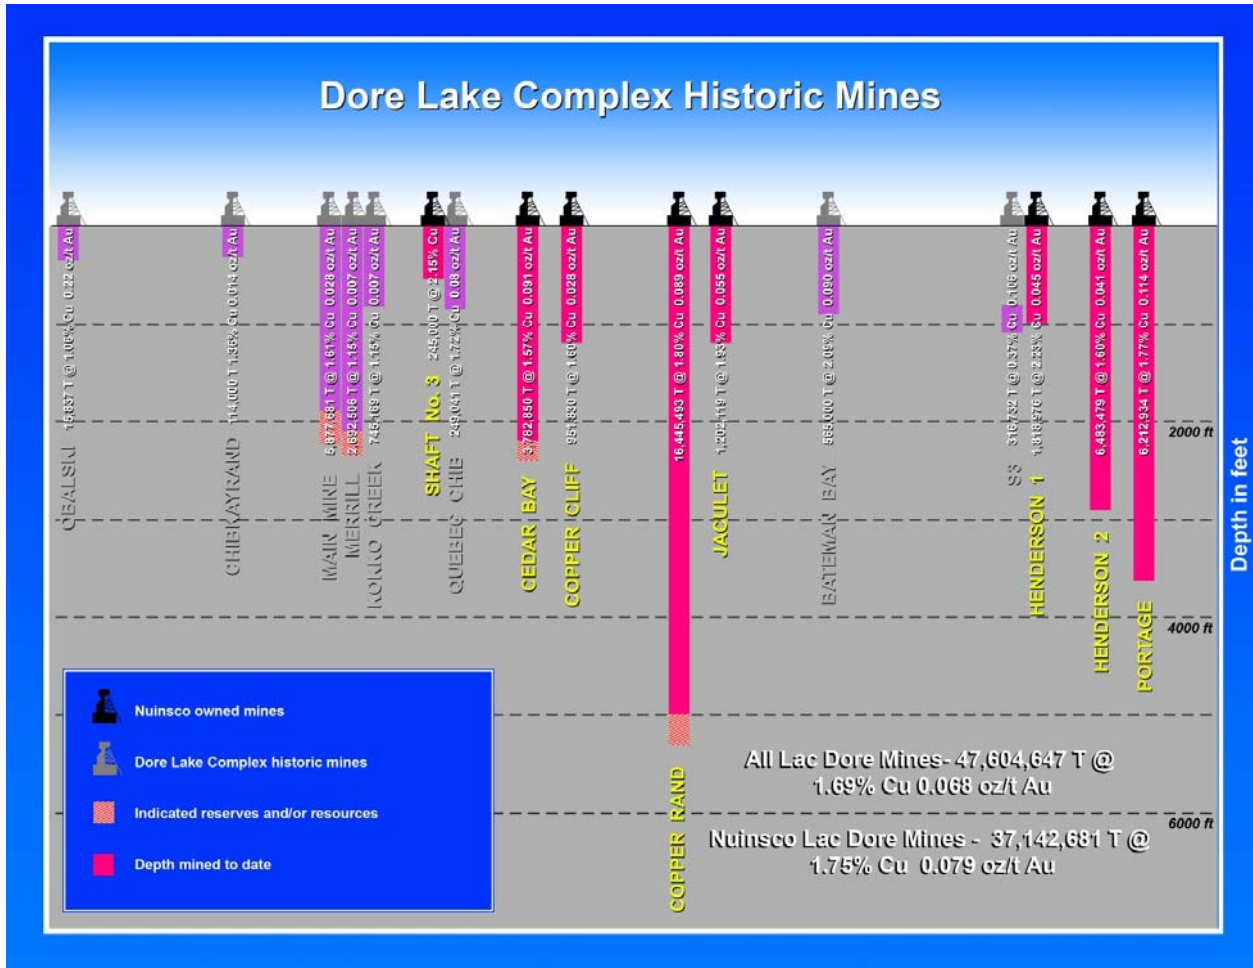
Dore Lake Complex Historic Mines

OBALSKI 15,837 T @ 1.06% Cu 0.22 oz/t Au

CHIBKAYRAND 114,000 T 1.38% Cu 0.014 oz/t Au

MAIN MINE 5,877,681 T @ 1.61% Cu 0.028 oz/t Au

MERRILL 2,692,506 T @ 1.15% Cu 0.007 oz/t Au

KOKKO CREEK 745,169 T @ 1.15% Cu 0.007 oz/t Au

SHAFT No. 3 245,000 T @ 2.15% Cu

QUEBEC CHIB 249,041 T @ 1.72% Cu 0.08 oz/t Au

CEDAR BAY 3,782,850 T @ 1.57% Cu 0.091 oz/t Au

COPPER CLIFF 951,830 T @ 1.60% Cu 0.028 oz/t Au

COPPER RAND 16,445,493 T @ 1.80% Cu 0.089 oz/t Au

JACULET 1,202,119 T @ 1.93% Cu 0.055 oz/t Au

BATEMAN BAY 959,000 T @ 2.05% Cu 0.090 oz/t Au

S3 316,732 T @ 0.37% Cu 0.106 oz/t Au

HENDERSON 1 1,818,476 T @ 2.23% Cu 0.045 oz/t Au

HENDERSON 2 6,483,479 T @ 1.60% Cu 0.041 oz/t Au

PORTAGE 6,212,934 T @ 1.77% Cu 0.114 oz/t Au

2000 ft

4000 ft

6000 ft

Depth in feet

Nuinsco owned mines

Dore Lake Complex historic mines

Indicated reserves and/or resources

Depth mined to date

All Lac Dore Mines- 47,604,647 T @ 1.69% Cu 0.068 oz/t Au

Nuinsco Lac Dore Mines - 37,142,681 T @ 1.75% Cu 0.079 oz/t Au